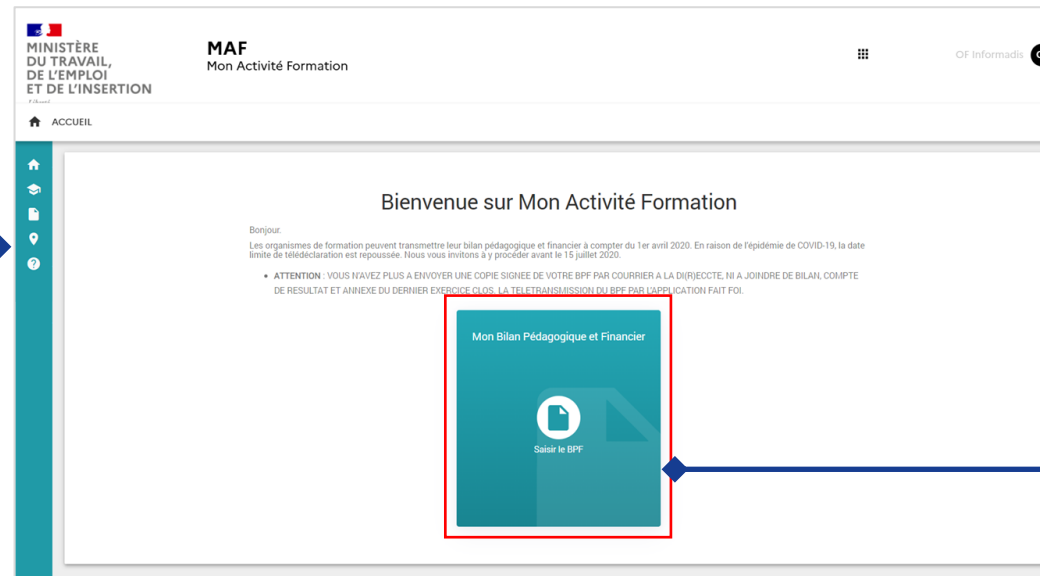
MINISTÈRE DU TRAVAIL, DE L'EMPLOI ET DE L'INSERTION

Liberté

MAF
Mon Activité Formation

OF Informadis

ACCUEIL

Bienvenue sur Mon Activité Formation

Bonjour.

Les organismes de formation peuvent transmettre leur bilan pédagogique et financier à compter du 1er avril 2020. En raison de l'épidémie de COVID-19, la date limite de télédéclaration est repoussée. Nous vous invitons à y procéder avant le 15 juillet 2020.

- ATTENTION : VOUS N'AVEZ PLUS A ENVOYER UNE COPIE SIGNEE DE VOTRE BPF PAR COURRIER A LA DI(R)ECCTE, NI A JOINDRE DE BILAN, COMPTE DE RESULTAT ET ANNEXE DU DERNIER EXERCICE CLOS. LA TELETRANSMISSION DU BPF PAR L'APPLICATION FAIT FOI.

Mon Bilan Pédagogique et Financier

Saisir le BPF